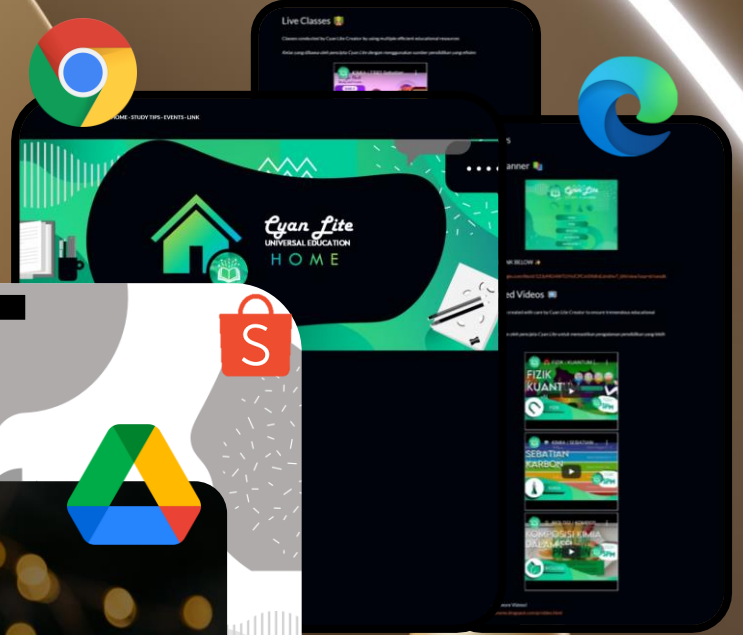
Live Classes

Classes conducted by Cyan Lite Creator by using multiple efficient educational resources

Kelas yang dibawa oleh pencipta Cyan Lite dengan menggunakan sumber pendidikan yang efisien

HOME • STUDY TIPS • EVENTS • LINK

Cyan Lite
UNIVERSAL EDUCATION
HOME

S

anner

Cyan Lite

NK BELOW

ed Videos

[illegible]

FIZIK KUANTUM

SEBATIAN KARBON

KOMPOSISI KIMIA DALAM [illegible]

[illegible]